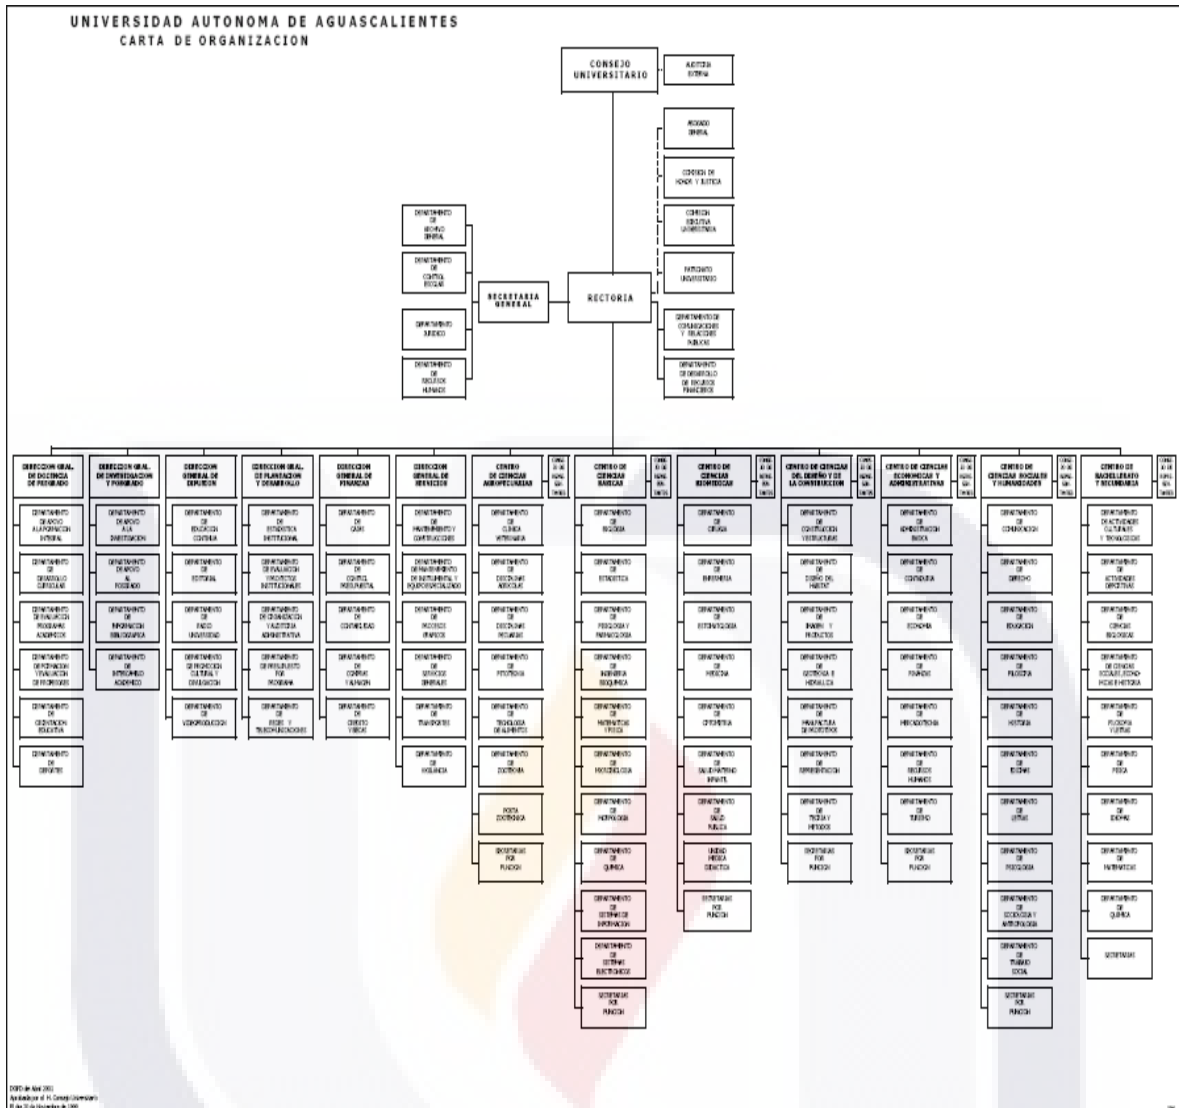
UNIVERSIDAD AUTONOMA DE AGUASCALIENTES
CARTA DE ORGANIZACION

CONSEJO UNIVERSITARIO

AUDITORIA EXTERNA

ABOGADO GENERAL

COMISION DE HONOR Y JUSTICIA

COMISION EJECUTIVA UNIVERSITARIA

PATRONATO UNIVERSITARIO

DEPARTAMENTO DE COMUNICACIONES Y RELACIONES PUBLICAS

DEPARTAMENTO DE DESARROLLO DE RECURSOS FINANCIEROS

RECTORIA

SECRETARIA GENERAL

DEPARTAMENTO DE ARCHIVO GENERAL

DEPARTAMENTO DE CONTROL ESCOLAR

DEPARTAMENTO JURIDICO

DEPARTAMENTO DE RECURSOS HUMANOS

DIRECCION GRAL. DE DOCENCIA DE PREGRADO

DEPARTAMENTO DE APOYO A LA FORMACION INTEGRAL

DEPARTAMENTO DE DESARROLLO CURRICULAR

DEPARTAMENTO DE EVALUACION PROGRAMAS ACADEMICOS

DEPARTAMENTO DE FORMACION Y EVALUACION DE PROFESORES

DEPARTAMENTO DE ORIENTACION EDUCATIVA

DEPARTAMENTO DE DEPORTES

DIRECCION GRAL. DE INVESTIGACION Y POSGRADO

DEPARTAMENTO DE APOYO A LA INVESTIGACION

DEPARTAMENTO DE APOYO AL POSGRADO

DEPARTAMENTO DE INFORMACION BIBLIOGRAFICA

DEPARTAMENTO DE INTERCAMBIO ACADEMICO

DIRECCION GENERAL DE DIFUSION

DEPARTAMENTO DE EDUCACION CONTINUA

DEPARTAMENTO DE EDITORIAL

DEPARTAMENTO DE RADIO UNIVERSIDAD

DEPARTAMENTO DE PROMOCION CULTURAL Y DIVULGACION

DEPARTAMENTO DE VIDEOPRODUCCION

DIRECCION GRAL. DE PLANEACION Y DESARROLLO

DEPARTAMENTO DE ESTADISTICA INSTITUCIONAL

DEPARTAMENTO DE EVALUACION Y PROYECTOS INSTITUCIONALES

DEPARTAMENTO DE ORGANIZACION Y AUDITORIA ADMINISTRATIVA

DEPARTAMENTO DE PRESUPUESTO POR PROGRAMA

DEPARTAMENTO DE REDES Y TELECOMUNICACIONES

DIRECCION GENERAL DE FINANZAS

DEPARTAMENTO DE CAJAS

DEPARTAMENTO DE CONTROL PRESUPUESTAL

DEPARTAMENTO DE CONTABILIDAD

DEPARTAMENTO DE COMPRAS Y ALMACEN

DEPARTAMENTO DE CREDITO Y COBRANZA

DIRECCION GENERAL DE SERVICIOS

DEPARTAMENTO DE MANTENIMIENTO Y CONSTRUCCIONES

DEPARTAMENTO DE MANTENIMIENTO DE INSTRUMENTAL Y EQUIPO ESPECIALIZADO

DEPARTAMENTO DE PROCESOS GRAFICOS

DEPARTAMENTO DE SERVICIOS GENERALES

DEPARTAMENTO DE TRANSPORTES

DEPARTAMENTO DE VIGILANCIA

CENTRO DE CIENCIAS AGROPECUARIAS

DEPARTAMENTO DE CLINICA VETERINARIA

DEPARTAMENTO DE DISCIPLINAS AGRICOLAS

DEPARTAMENTO DE DISCIPLINAS PECUARIAS

DEPARTAMENTO DE FITOTECNIA

DEPARTAMENTO DE TECNOLOGIA DE ALIMENTOS

DEPARTAMENTO DE ZOOTECNIA

POSTA ZOOTECNICA

SECRETARIAS POR FUNCION

CENTRO DE CIENCIAS BASICAS

DEPARTAMENTO DE BIOLOGIA

DEPARTAMENTO DE ESTADISTICA

DEPARTAMENTO DE FISIOLOGIA Y FARMACOLOGIA

DEPARTAMENTO DE INGENIERIA BIOQUIMICA

DEPARTAMENTO DE MATEMATICAS Y FISICA

DEPARTAMENTO DE MICROBIOLOGIA

DEPARTAMENTO DE MORFOLOGIA

DEPARTAMENTO DE QUIMICA

DEPARTAMENTO DE SISTEMAS DE INFORMACION

DEPARTAMENTO DE SISTEMAS ELECTRONICOS

SECRETARIAS POR FUNCION

CENTRO DE CIENCIAS BIOMEDICAS

DEPARTAMENTO DE CIRUGIA

DEPARTAMENTO DE ENFERMERIA

DEPARTAMENTO DE ESTOMATOLOGIA

DEPARTAMENTO DE MEDICINA

DEPARTAMENTO DE OPTOMETRIA

DEPARTAMENTO DE SALUD MATERNO INFANTIL

DEPARTAMENTO DE SALUD PUBLICA

UNIDAD MEDICA DIDACTICA

SECRETARIAS POR FUNCION

CENTRO DE CIENCIAS DEL DISEÑO Y DE LA CONSTRUCCION

DEPARTAMENTO DE CONSTRUCCION Y ESTRUCTURAS

DEPARTAMENTO DE DISEÑO DEL HABITAT

DEPARTAMENTO DE DISEÑO Y PRODUCTOS

DEPARTAMENTO DE GEOTECNIA E HIDRAULICA

DEPARTAMENTO DE MANUFACTURA DE PROTOTIPOS

DEPARTAMENTO DE REPRESENTACION

DEPARTAMENTO DE TEORIA Y METODOS

SECRETARIAS POR FUNCION

CENTRO DE CIENCIAS ECONOMICAS Y ADMINISTRATIVAS

DEPARTAMENTO DE ADMINISTRACION BASICA

DEPARTAMENTO DE CONTADURIA

DEPARTAMENTO DE ECONOMIA

DEPARTAMENTO DE FINANZAS

DEPARTAMENTO DE MERCADOTECNIA

DEPARTAMENTO DE RECURSOS HUMANOS

DEPARTAMENTO DE TURISMO

SECRETARIAS POR FUNCION

CENTRO DE CIENCIAS SOCIALES Y HUMANIDADES

DEPARTAMENTO DE COMUNICACION

DEPARTAMENTO DE DERECHO

DEPARTAMENTO DE EDUCACION

DEPARTAMENTO DE FILOSOFIA

DEPARTAMENTO DE HISTORIA

DEPARTAMENTO DE IDIOMAS

DEPARTAMENTO DE LETRAS

DEPARTAMENTO DE PSICOLOGIA

DEPARTAMENTO DE SOCIOLOGIA Y ANTROPOLOGIA

DEPARTAMENTO DE TRABAJO SOCIAL

SECRETARIAS POR FUNCION

CENTRO DE BACHILLERATO Y SECUNDARIA

DEPARTAMENTO DE ACTIVIDADES CULTURALES Y TECNOLOGICAS

DEPARTAMENTO DE ACTIVIDADES DEPORTIVAS

DEPARTAMENTO DE CIENCIAS BIOLOGICAS

DEPARTAMENTO DE CIENCIAS SOCIALES, ECONOMICAS E HISTORIA

DEPARTAMENTO DE FILOSOFIA Y LETRAS

DEPARTAMENTO DE FISICA

DEPARTAMENTO DE IDIOMAS

DEPARTAMENTO DE MATEMATICAS

DEPARTAMENTO DE QUIMICA

SECRETARIAS

CONSEJO DE REPRESENTANTES

DGPD de Abril 2001
Aprobada por el H. Consejo Universitario
el día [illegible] de Noviembre de 1999